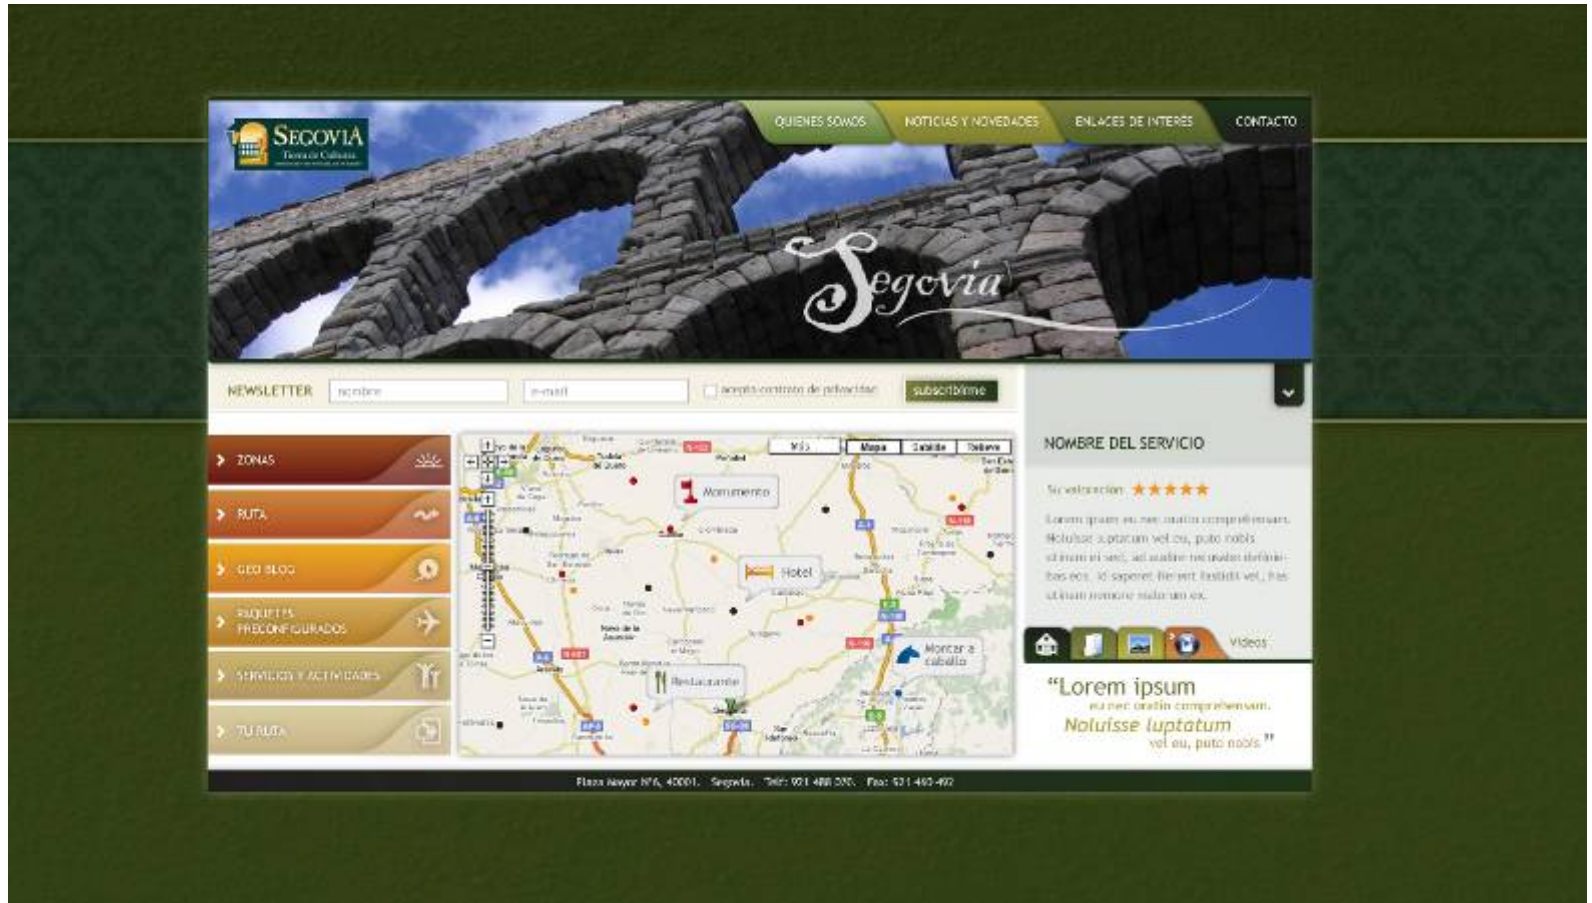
SEGOVIA
Tierra de Cultura

QUIENES SOMOS
NOTICIAS Y NOVEDADES
ENLACES DE INTERÉS
CONTACTO

Segovia

NEWSLETTER
nombre
e-mail
acepto contrato de privacidad
subscribirme

ZONAS
RUTA
GEO BLOG
PAQUETES PRECONFIGURADOS
SERVICIOS Y ACTIVIDADES
TU RUTA

Más
Mapa
Satélite
Relieve
Monumento
Hotel
Montar a caballo
Restaurante

NOMBRE DEL SERVICIO
Su valoración ★★★★★
Lorem ipsum eu nec oratio comprehensam. Noluisse luptatum vel eu, puto nobis ut inani ei sed, ad audire tacimates definiebas eos. Id saperet tieram fastidii vel, has ut inani nominavi mandamus ex.

Videos

“Lorem ipsum
eu nec oratio comprehensam.
Noluisse luptatum
vel eu, puto nobis”

Plaza Mayor Nº6, 40001. Segovia. Telf: 921 460 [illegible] Fax: 921 460 492